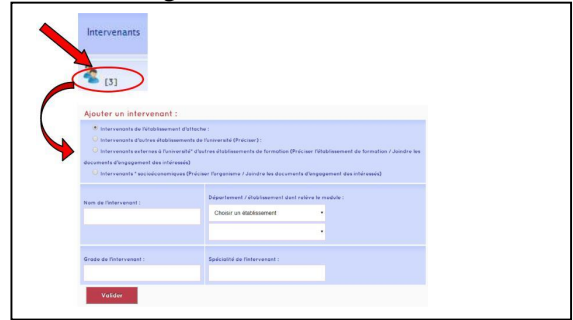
Intervenants

[3]

Ajouter un intervenant :

Intervenants de l'établissement d'attache :

Intervenants d'autres établissements de l'université (Préciser) :

Intervenants externes à l'université* d'autres établissements de formation (Préciser l'établissement de formation / Joindre les documents d'engagement des intéressés)

Intervenants * socioéconomiques (Préciser l'organisme / Joindre les documents d'engagement des intéressés)

Nom de l'intervenant :

Département / établissement dont relève le module :

Choisir un établissement

Grade de l'intervenant :

Spécialité de l'intervenant :

Valider